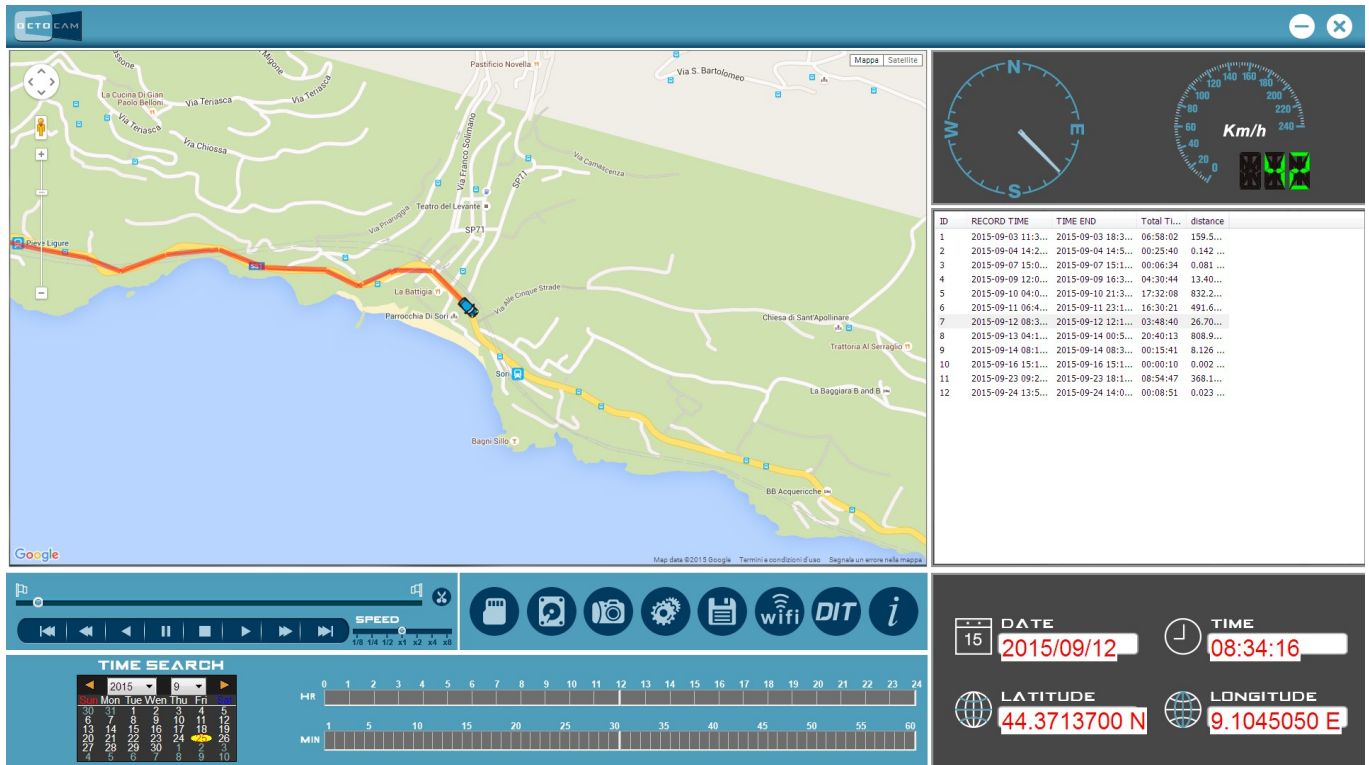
OCTOCAM

Mappa Satellite

Pastificio Novella
Via S. Bartolomeo
La Cucina Di Gian Paolo Belloni
Via Teriasca
Via Teriasca
Via Chiossa
Via Franco Solimano
SP71
Via Camascenza
Teatro del Levante
Via Pinaruggia
SP71
Pieve Ligure
La Battigia
Parrocchia Di Sori
Via alle Cinque Strade
Chiesa di Sant'Apollinare
Trattoria Al Serraglio
Sori
La Baggiara B and B
Bagni Sillo
BB Acquenicche
Google
Map data ©2015 Google Termini e condizioni d'uso Segnala un errore nella mappa

N
W
E
S

Km/h
0 20 40 60 80 100 120 140 160 180 200 220 240
42

| ID | RECORD TIME | TIME END | Total Ti... | distance |
|---|---|---|---|---|
| 1 | 2015-09-03 11:3... | 2015-09-03 18:3... | 06:58:02 | 159.5... |
| 2 | 2015-09-04 14:2... | 2015-09-04 14:5... | 00:25:40 | 0.142 ... |
| 3 | 2015-09-07 15:0... | 2015-09-07 15:1... | 00:06:34 | 0.081 ... |
| 4 | 2015-09-09 12:0... | 2015-09-09 16:3... | 04:30:44 | 13.40... |
| 5 | 2015-09-10 04:0... | 2015-09-10 21:3... | 17:32:08 | 832.2... |
| 6 | 2015-09-11 06:4... | 2015-09-11 23:1... | 16:30:21 | 491.6... |
| 7 | 2015-09-12 08:3... | 2015-09-12 12:1... | 03:48:40 | 26.70... |
| 8 | 2015-09-13 04:1... | 2015-09-14 00:5... | 20:40:13 | 808.9... |
| 9 | 2015-09-14 08:1... | 2015-09-14 08:3... | 00:15:41 | 8.126 ... |
| 10 | 2015-09-16 15:1... | 2015-09-16 15:1... | 00:00:10 | 0.002 ... |
| 11 | 2015-09-23 09:2... | 2015-09-23 18:1... | 08:54:47 | 368.1... |
| 12 | 2015-09-24 13:5... | 2015-09-24 14:0... | 00:08:51 | 0.023 ... |

SPEED
1/8 1/4 1/2 x1 x2 x4 x8

wifi DIT i

TIME SEARCH
2015 9
Sun Mon Tue Wen Thu Fri Sat
30 31 1 2 3 4 5
6 7 8 9 10 11 12
13 14 15 16 17 18 19
20 21 22 23 24 25 26
27 28 29 30 1 2 3
4 5 6 7 8 9 10

HR 0 1 2 3 4 5 6 7 8 9 10 11 12 13 14 15 16 17 18 19 20 21 22 23 24
MIN 1 5 10 15 20 25 30 35 40 45 50 55 60

15
DATE 2015/09/12
TIME 08:34:16
LATITUDE 44.3713700 N
LONGITUDE 9.1045050 E